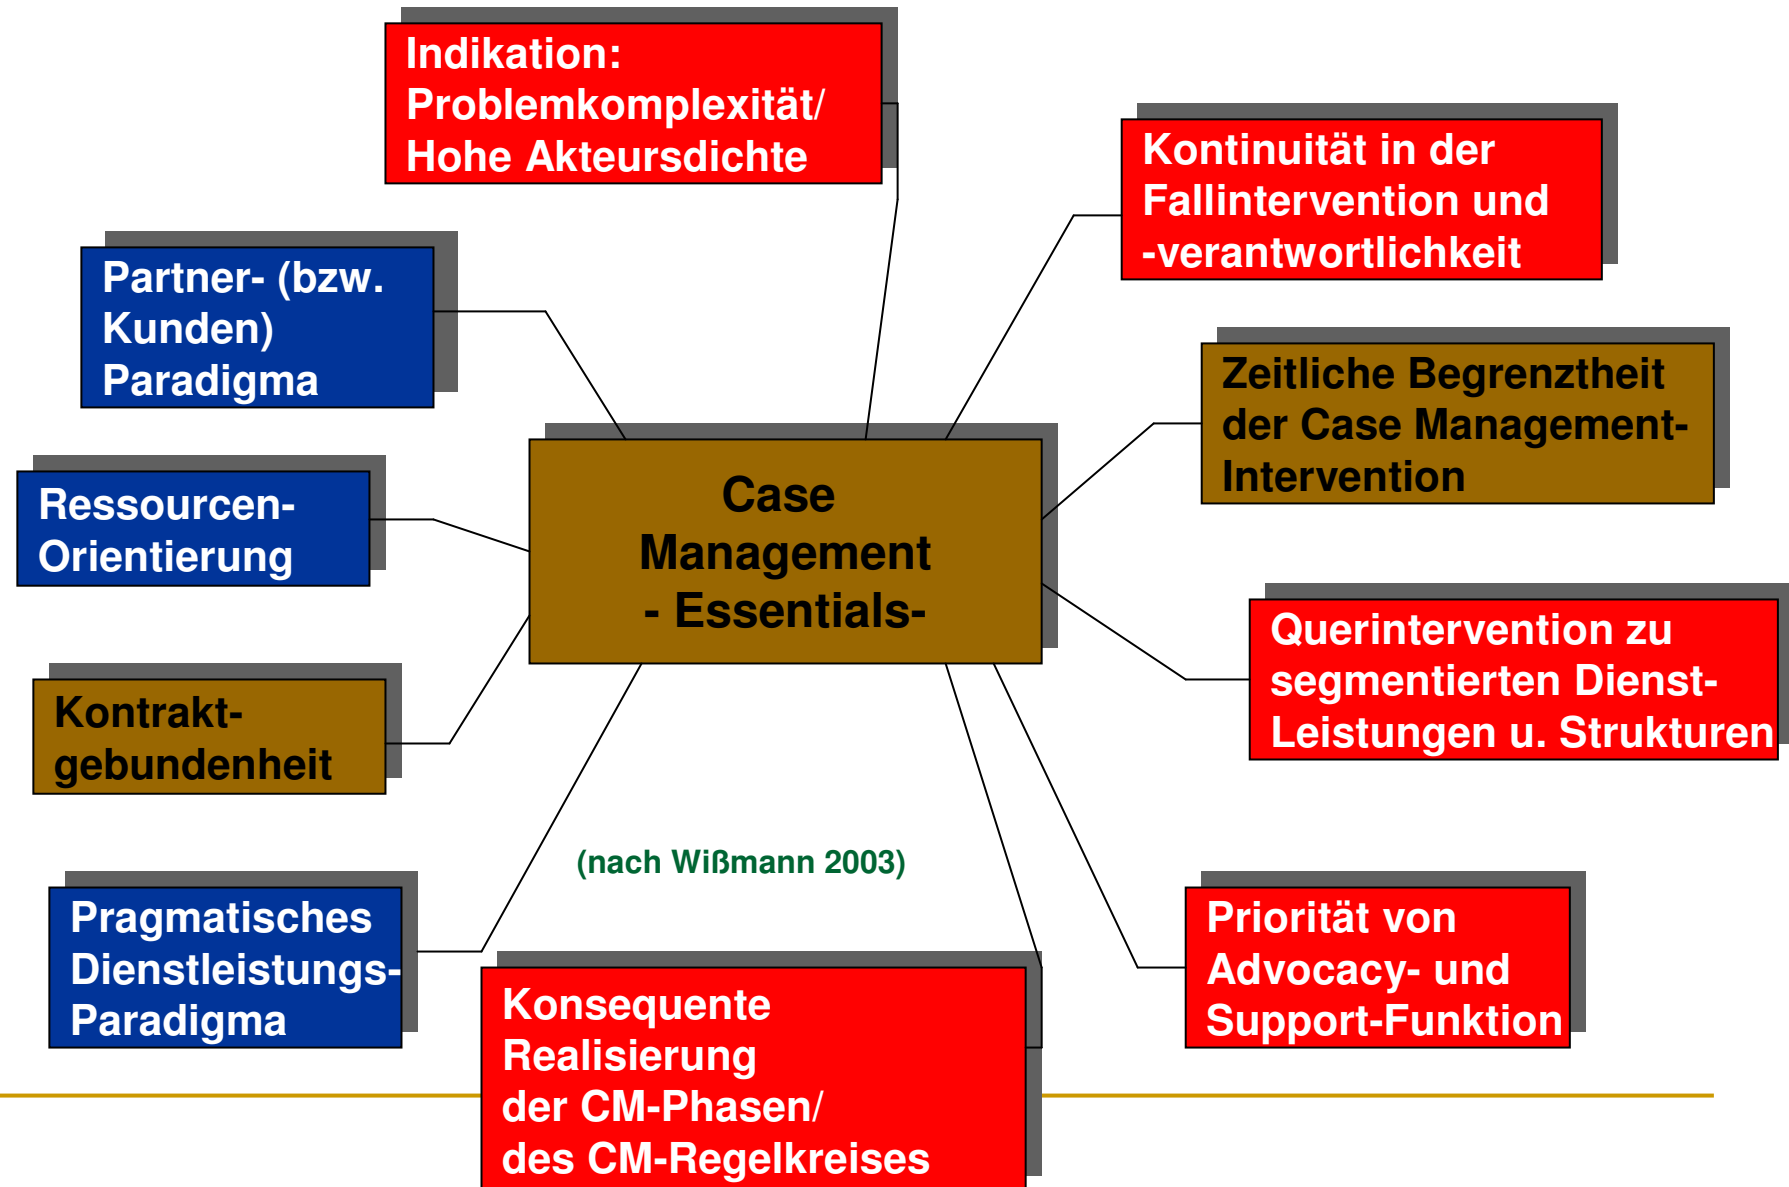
Indikation:
Problemkomplexität/
Hohe Akteursdichte

Kontinuität in der
Fallintervention und
-verantwortlichkeit

Partner- (bzw.
Kunden)
Paradigma

Zeitliche Begrenztheit
der Case Management-
Intervention

Ressourcen-
Orientierung

Case
Management
- Essentials-

Querintervention zu
segmentierten Dienst-
Leistungen u. Strukturen

Kontrakt-
gebundenheit

(nach Wißmann 2003)

Pragmatisches
Dienstleistungs-
Paradigma

Priorität von
Advocacy- und
Support-Funktion

Konsequente
Realisierung
der CM-Phasen/
des CM-Regelkreises